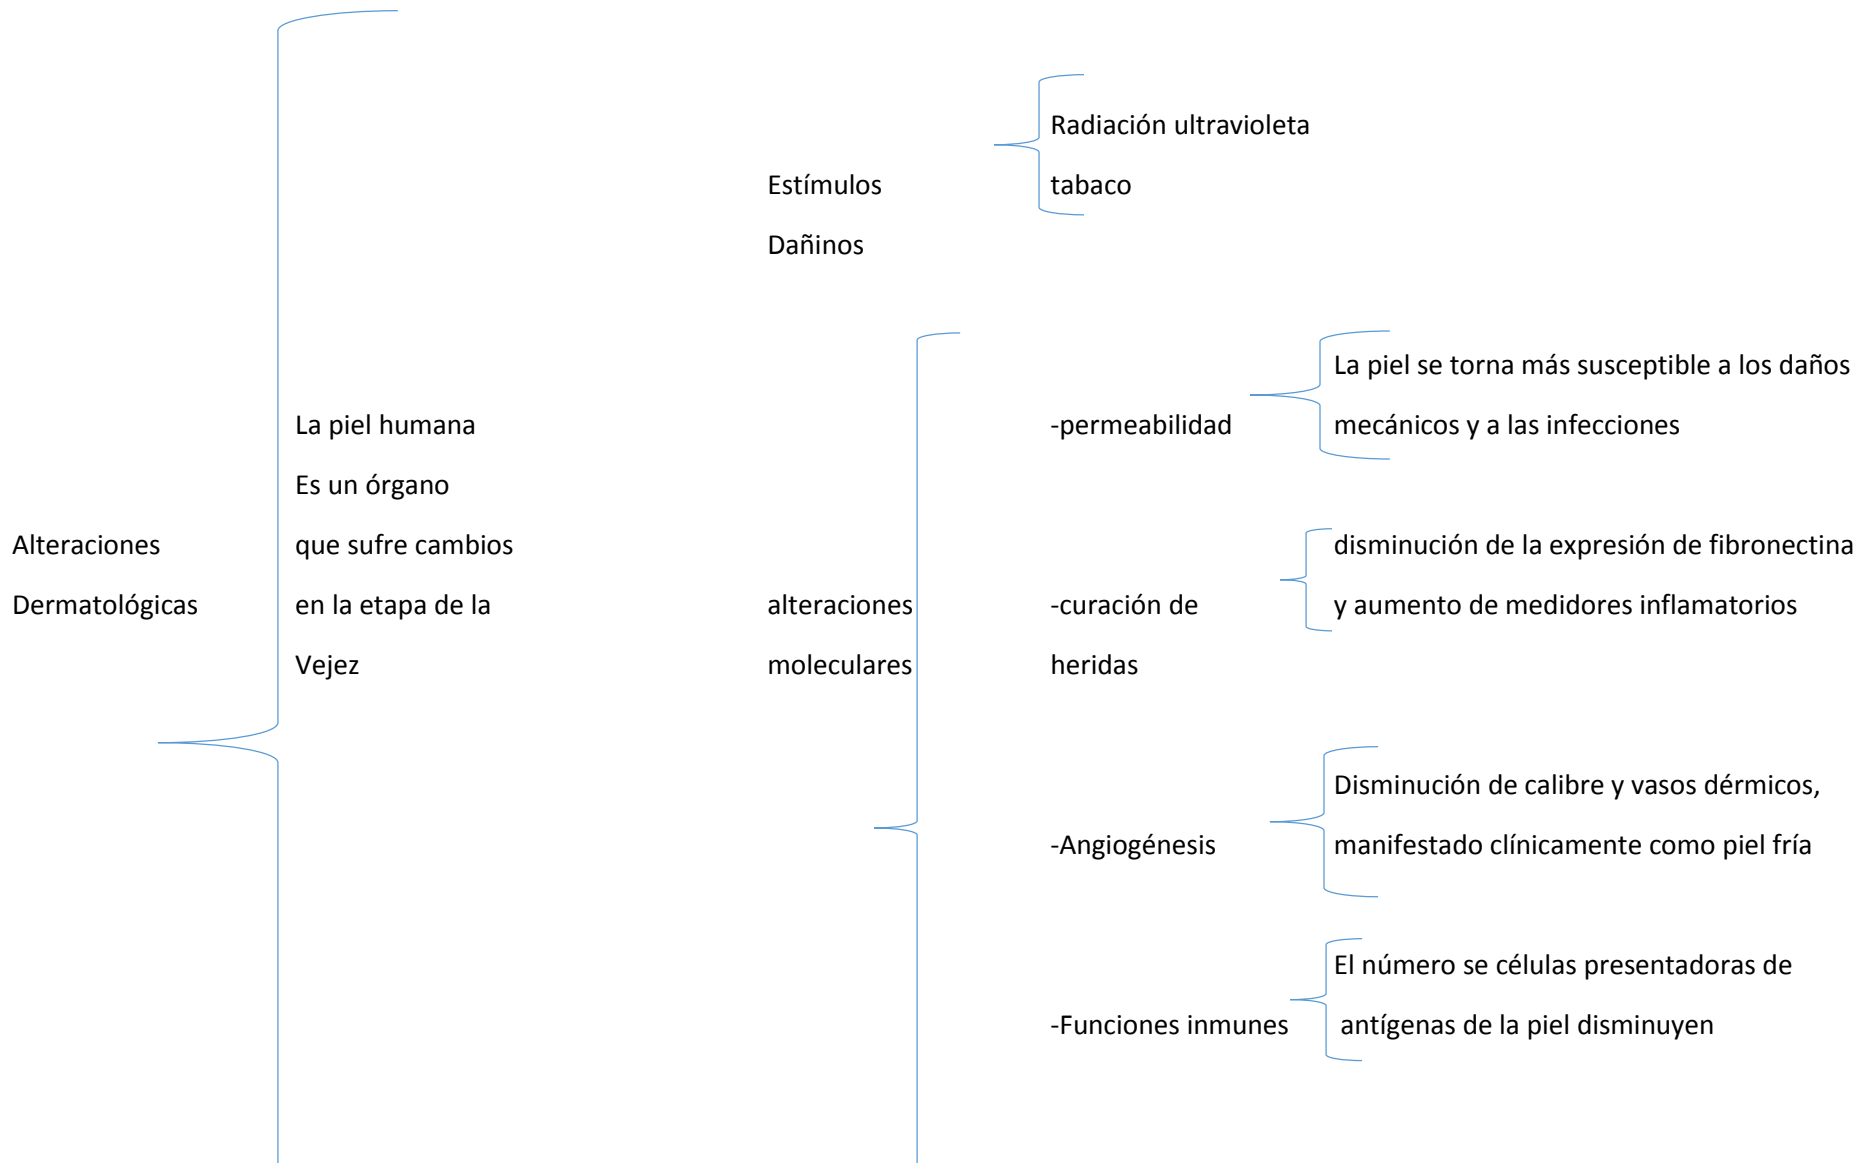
Alteraciones Dermatológicas

La piel humana Es un órgano que sufre cambios en la etapa de la Vejez

Estímulos Dañinos

Radiación ultravioleta

tabaco

alteraciones moleculares

-permeabilidad

La piel se torna más susceptible a los daños mecánicos y a las infecciones

-curación de heridas

disminución de la expresión de fibronectina y aumento de medidores inflamatorios

-Angiogénesis

Disminución de calibre y vasos dérmicos, manifestado clínicamente como piel fría

-Funciones inmunes

El número se células presentadoras de antígenas de la piel disminuyen